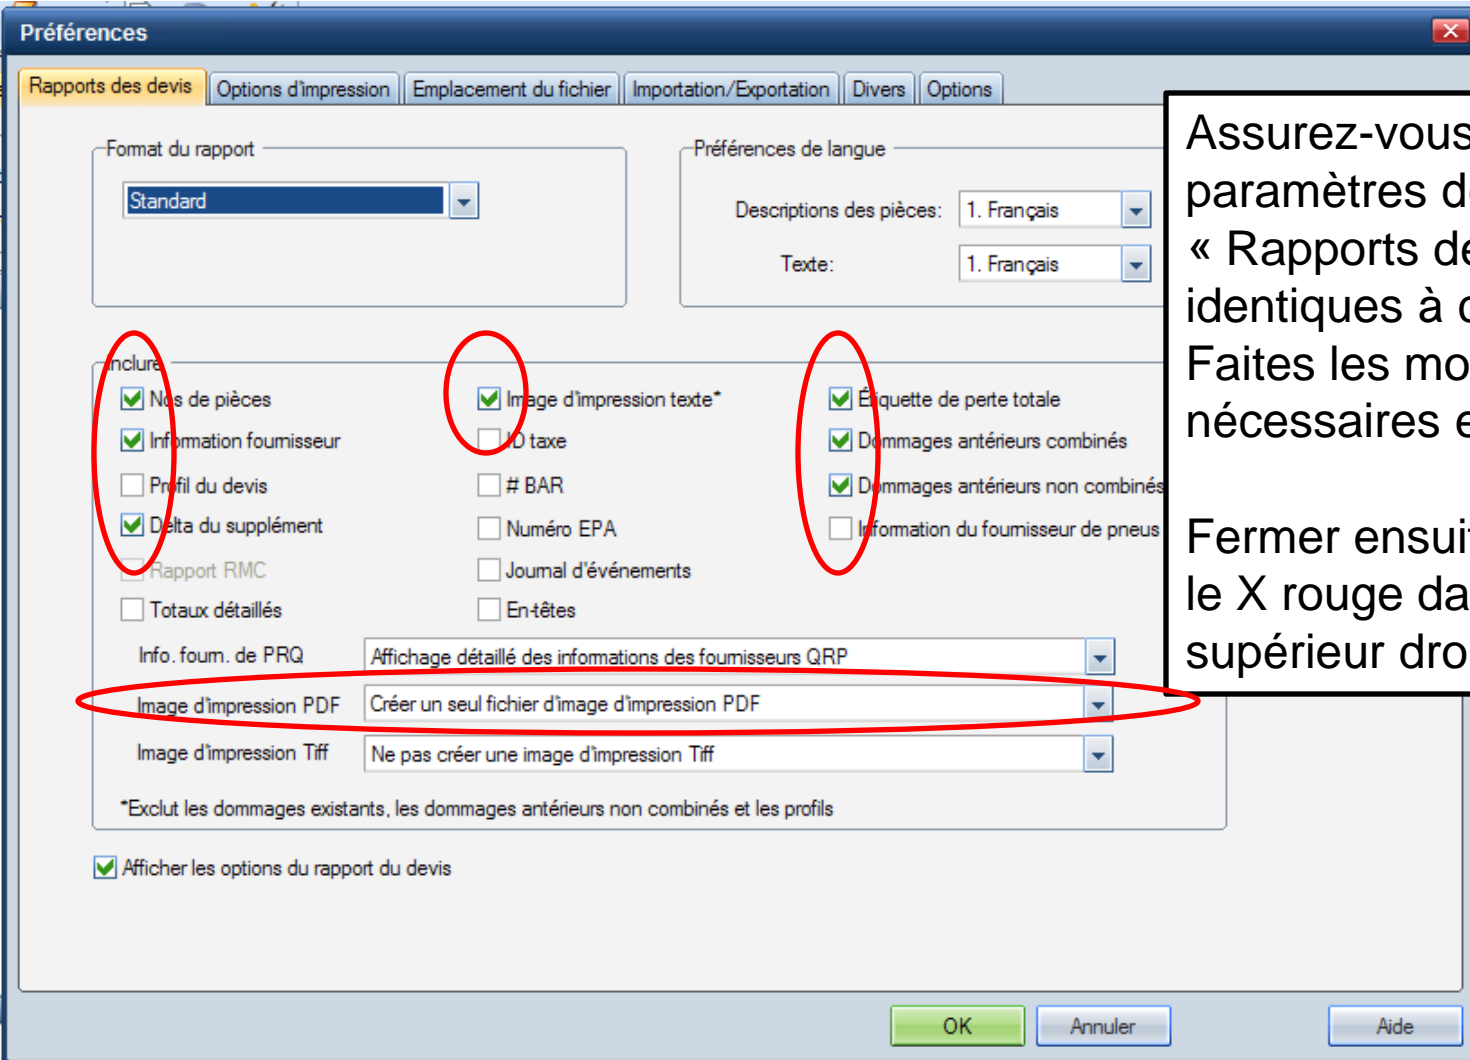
Préférences

Rapports des devis | Options d'impression | Emplacement du fichier | Importation/Exportation | Divers | Options

Format du rapport
Standard

Préférences de langue
Descriptions des pièces: 1. Français
Texte: 1. Français

Inclure
Nos de pièces
Information fournisseur
Profil du devis
Delta du supplément
Rapport RMC
Totaux détaillés
Image d'impression texte*
ID taxe
# BAR
Numéro EPA
Journal d'événements
En-têtes
Étiquette de perte totale
Dommages antérieurs combinés
Dommages antérieurs non combinés
Information du fournisseur de pneus

Info. fourn. de PRQ: Affichage détaillé des informations des fournisseurs QRP
Image d'impression PDF: Créer un seul fichier d'image d'impression PDF
Image d'impression Tiff: Ne pas créer une image d'impression Tiff

*Exclut les dommages existants, les dommages antérieurs non combinés et les profils

Afficher les options du rapport du devis

OK | Annuler | Aide

Assurez-vous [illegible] paramètres d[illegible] « Rapports de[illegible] identiques à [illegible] Faites les mo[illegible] nécessaires e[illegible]

Fermer ensui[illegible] le X rouge da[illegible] supérieur dro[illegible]